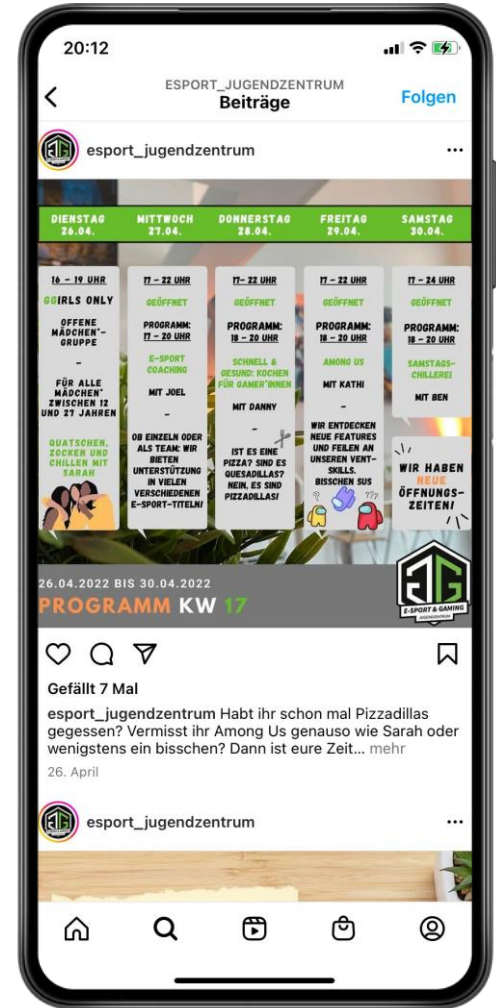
20:12

ESPORT_JUGENDZENTRUM
Beiträge
Folgen

esport_jugendzentrum

| DIENSTAG 26.04. | MITTWOCH 27.04. | DONNERSTAG 28.04. | FREITAG 29.04. | SAMSTAG 30.04. |
|---|---|---|---|---|
| 16 - 19 UHR GGIRLS ONLY OFFENE MÄDCHEN-GRUPPE - FÜR ALLE MÄDCHEN* ZWISCHEN 12 UND 27 JAHREN QUATSCHEN, ZOCKEN UND CHILLEN MIT SARAH | 17 - 22 UHR GEÖFFNET PROGRAMM: 17 - 20 UHR E-SPORT COACHING MIT JOEL - OB EINZELN ODER ALS TEAM: WIR BIETEN UNTERSTÜTZUNG IN VIELEN VERSCHIEDENEN E-SPORT-TITELN! | 17- 22 UHR GEÖFFNET PROGRAMM: 18 - 20 UHR SCHNELL & GESUND: KOCHEN FÜR GAMER*INNEN MIT DANNY - IST ES EINE PIZZA? SIND ES QUESADILLAS? NEIN, ES SIND PIZZADILLAS! | 17 - 22 UHR GEÖFFNET PROGRAMM: 18 - 20 UHR AMONG US MIT KATHI - WIR ENTDECKEN NEUE FEATURES UND FEILEN AN UNSEREN VENT-SKILLS. BISSCHEN SUS | 17 - 24 UHR GEÖFFNET PROGRAMM: 18 - 20 UHR SAMSTAGS-CHILLEREI MIT BEN |

WIR HABEN NEUE ÖFFNUNGS-ZEITEN!

26.04.2022 BIS 30.04.2022
PROGRAMM KW 17

E-SPORT & GAMING JUGENDZENTRUM

Gefällt 7 Mal
esport_jugendzentrum Habt ihr schon mal Pizzadillas gegessen? Vermisst ihr Among Us genauso wie Sarah oder wenigstens ein bisschen? Dann ist eure Zeit... mehr
26. April

esport_jugendzentrum